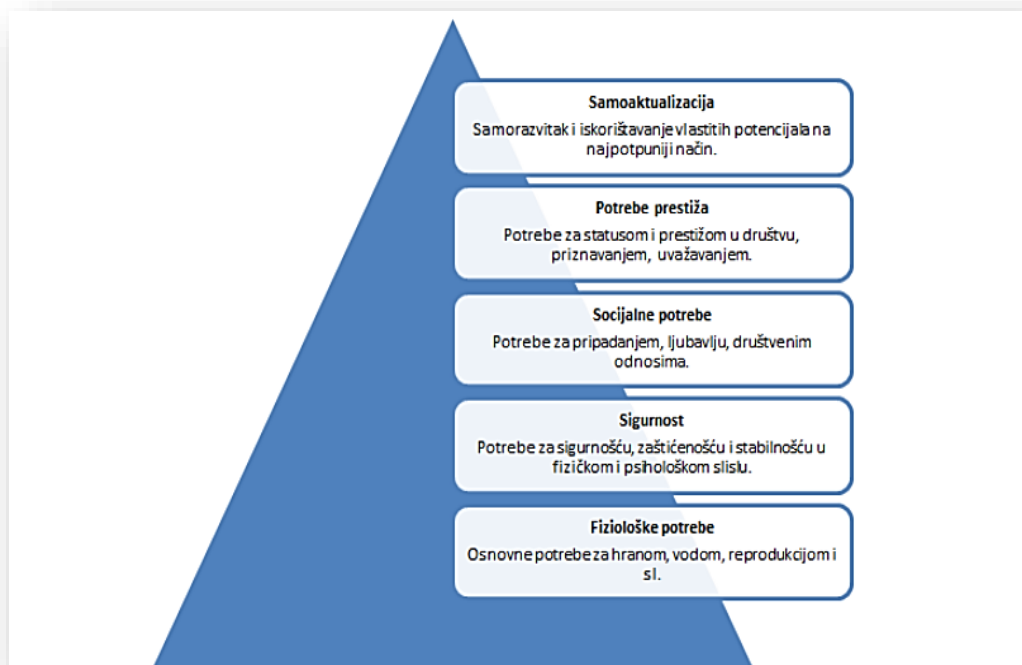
Samoaktualizacija
Samorazvitak i iskorištavanje vlastitih potencijala na najpotpuniji način.

Potrebe prestiža
Potrebe za statusom i prestižom u društvu, priznavanjem, uvažavanjem.

Socijalne potrebe
Potrebe za pripadanjem, ljubavlju, društvenim odnosima.

Sigurnost
Potrebe za sigurnošću, zaštićenošću i stabilnošću u fizičkom i psihološkom slislu.

Fiziološke potrebe
Osnovne potrebe za hranom, vodom, reprodukcijom i sl.